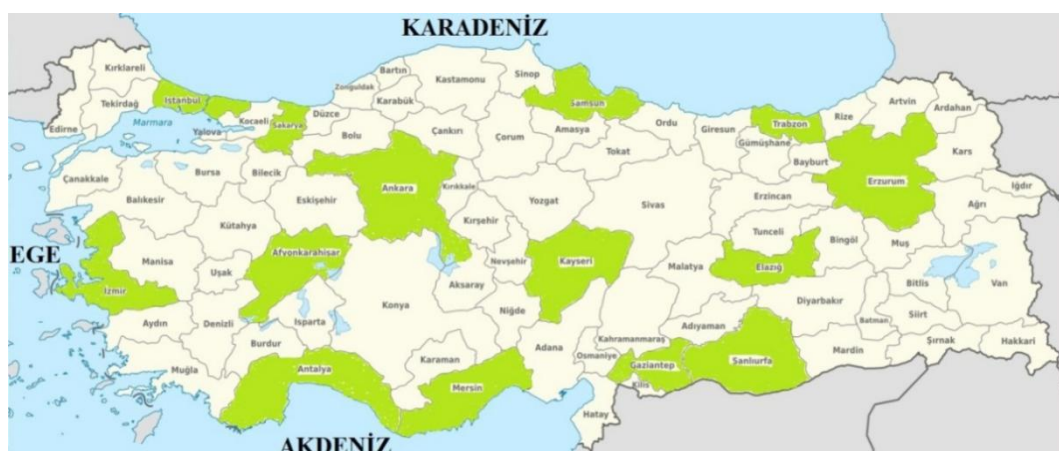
KARADENİZ

Kırklareli
Tekirdağ
Edirne
İstanbul
Marmara
Yalova
Kocaeli
Sakarya
Zonguldak
Bartın
Karabük
Düzce
Kastamonu
Sinop
Samsun
Bolu
Çankırı
Çorum
Amasya
Ordu
Giresun
Trabzon
Rize
Artvin
Ardahan
Gümüşhane
Tokat
Bayburt
Kars
Çanakkale
Bursa
Bilecik
Ankara
Kırıkkale
Yozgat
Sivas
Erzincan
Erzurum
Iğdır
Balıkesir
Eskişehir
Kütahya
Kırşehir
Ağrı
EGE
Manisa
Uşak
Afyonkarahisar
Nevşehir
Kayseri
Tunceli
Bingöl
Muş
İzmir
Malatya
Elazığ
Bitlis
Van
Konya
Aksaray
Niğde
Diyarbakır
Aydın
Denizli
Isparta
Batman
Siirt
Burdur
Kahramanmaraş
Adıyaman
Muğla
Karaman
Adana
Osmaniye
Mardin
Şırnak
Hakkari
Antalya
Mersin
Gaziantep
Şanlıurfa
Kilis
Hatay
AKDENİZ